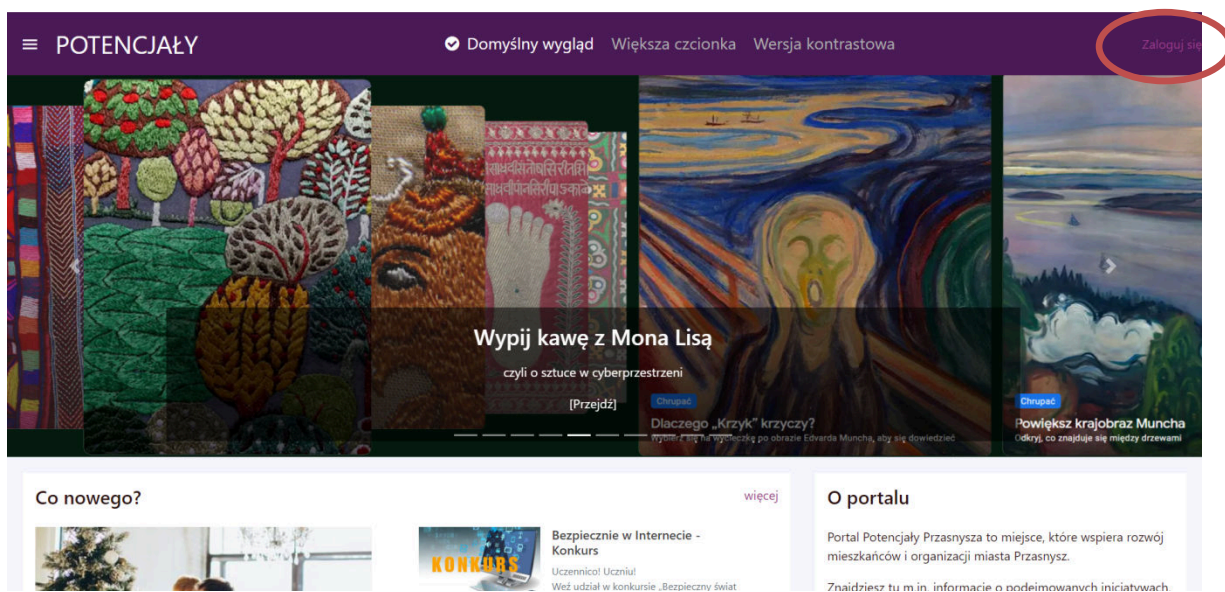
≡ POTENCJAŁY

Domyślny wygląd Większa czcionka Wersja kontrastowa

Zaloguj się

Wypij kawę z Mona Lisą

czyli o sztuce w cyberprzestrzeni

[Przejdź]

Chrupać

Dlaczego „Krzyk" krzyczy?

Wybierz się na wycieczkę po obrazie Edvarda Muncha, aby się dowiedzieć

Chrupać

Powiększ krajobraz Muncha

Odkryj, co znajduje się między drzewami

Co nowego?

więcej

KONKURS

Bezpiecznie w Internecie - Konkurs

Uczennico! Uczniu!

Weź udział w konkursie „Bezpieczny świat

O portalu

Portal Potencjały Przasnysza to miejsce, które wspiera rozwój mieszkańców i organizacji miasta Przasnysz.

Znajdziesz tu m.in. informacje o podejmowanych inicjatywach